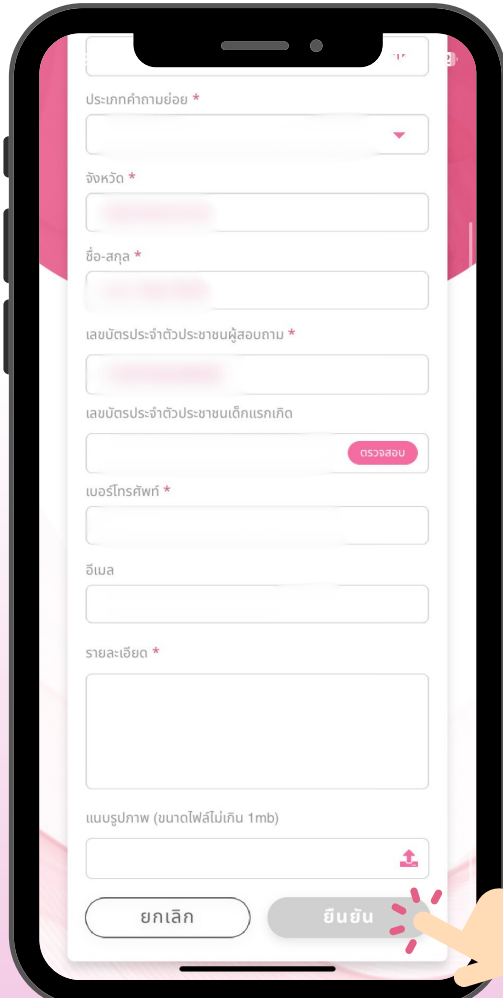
ประเภทคำถามย่อย *

จังหวัด *

ชื่อ-สกุล *

เลขบัตรประจำตัวประชาชนผู้สอบถาม *

เลขบัตรประจำตัวประชาชนเด็กแรกเกิด

ตรวจสอบ

เบอร์โทรศัพท์ *

อีเมล

รายละเอียด *

แนบรูปภาพ (ขนาดไฟล์ไม่เกิน 1mb)

ยกเลิก

ยืนยัน